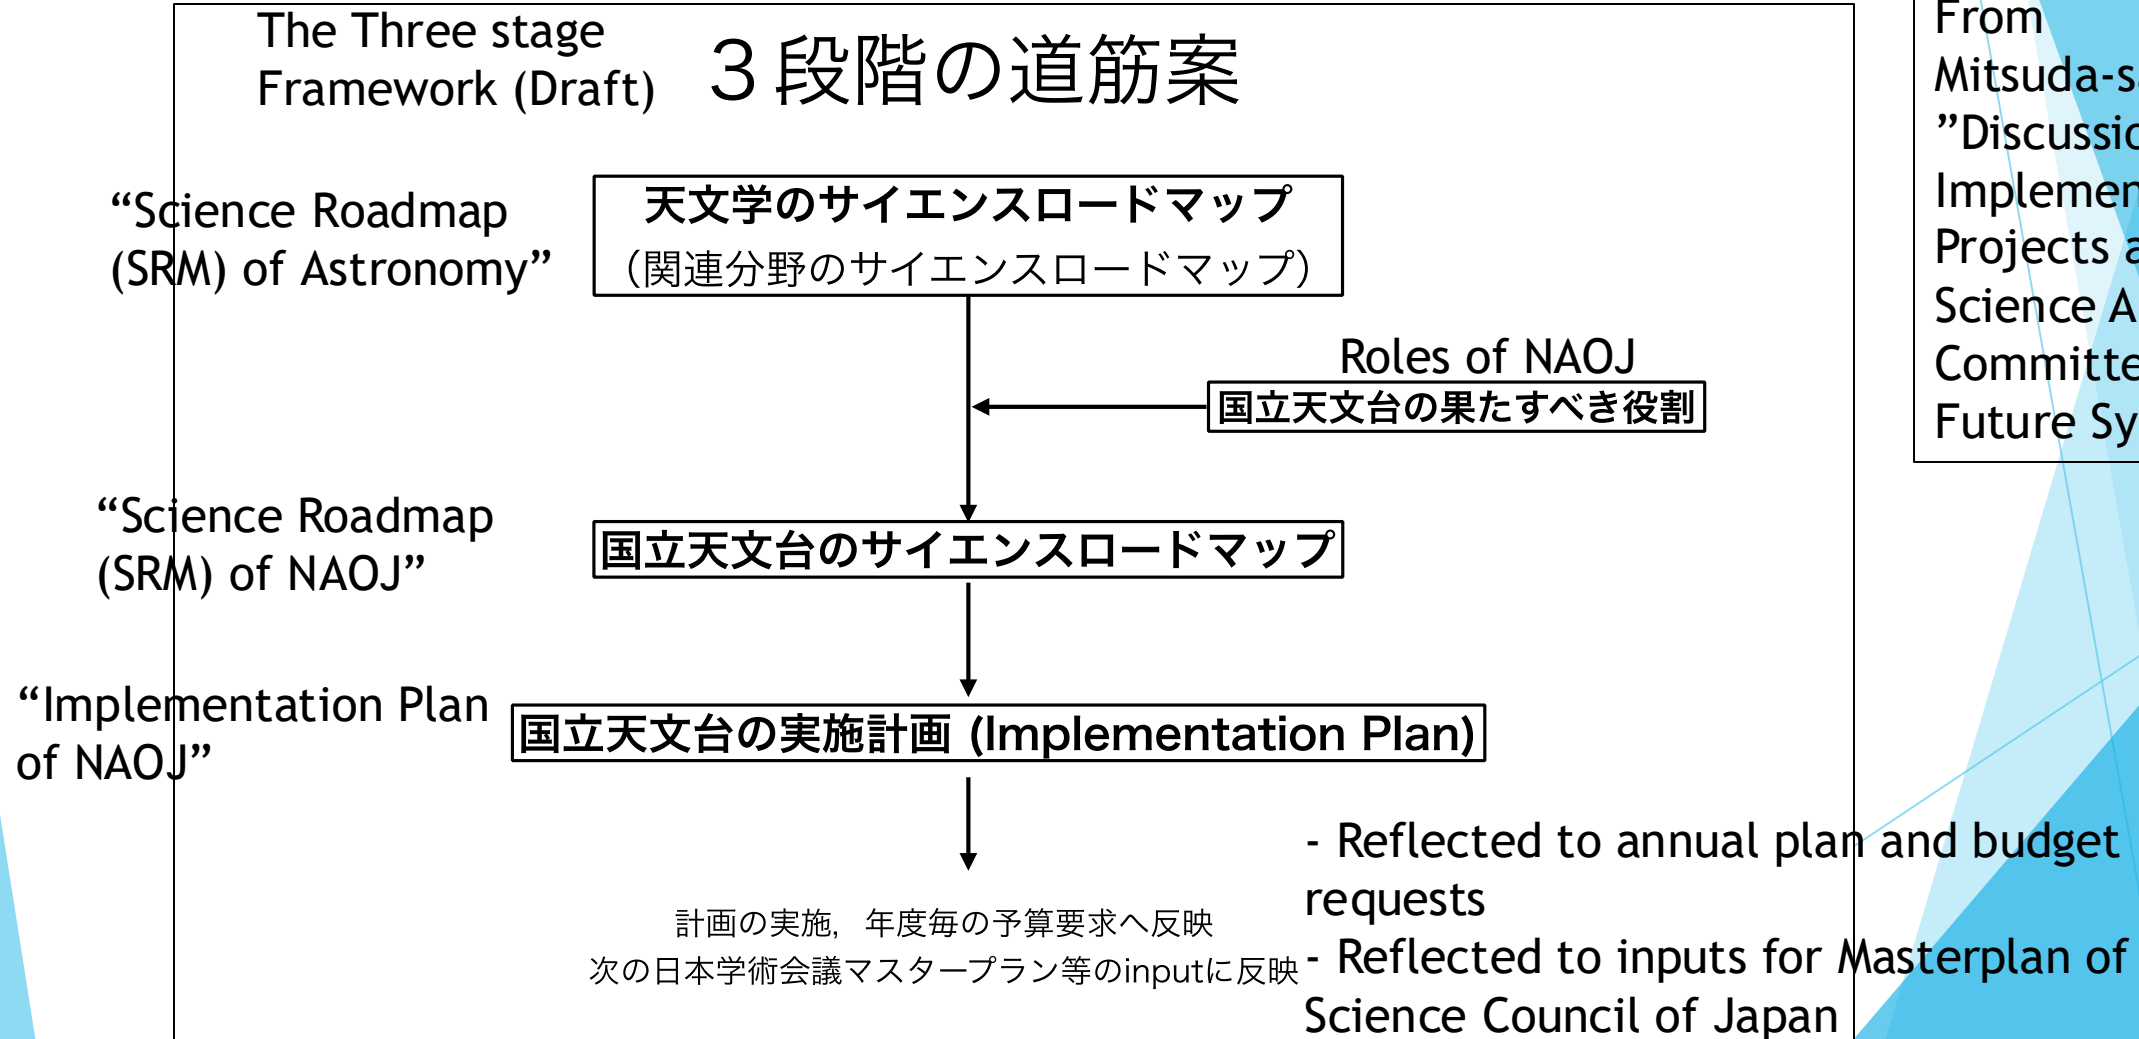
The Three stage Framework (Draft)

３段階の道筋案

From Mitsuda-s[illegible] "Discussi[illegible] Implemen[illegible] Projects a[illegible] Science A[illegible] Committe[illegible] Future Sy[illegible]

"Science Roadmap (SRM) of Astronomy"

天文学のサイエンスロードマップ
（関連分野のサイエンスロードマップ）

Roles of NAOJ
国立天文台の果たすべき役割

"Science Roadmap (SRM) of NAOJ"

国立天文台のサイエンスロードマップ

"Implementation Plan of NAOJ"

国立天文台の実施計画 (Implementation Plan)

計画の実施，年度毎の予算要求へ反映
次の日本学術会議マスタープラン等のinputに反映

- Reflected to annual plan and budget requests
- Reflected to inputs for Masterplan of Science Council of Japan